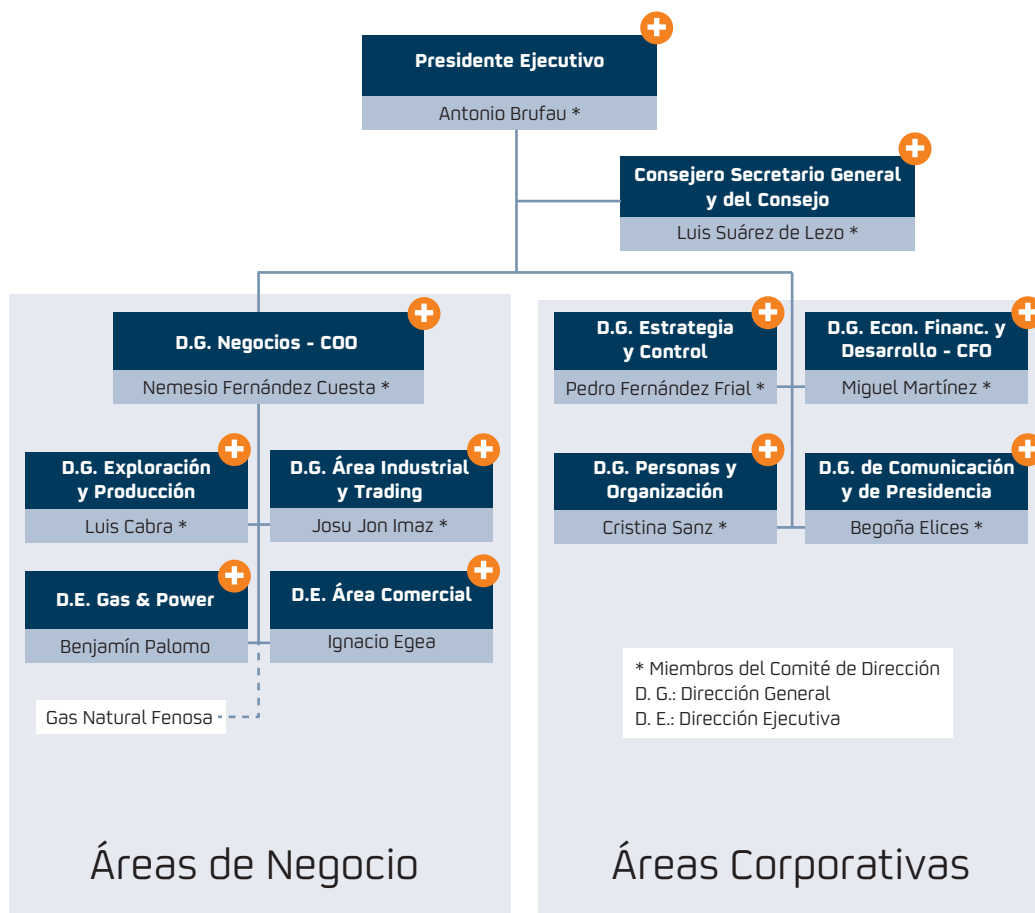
Presidente Ejecutivo
Antonio Brufau *

Consejero Secretario General y del Consejo
Luis Suárez de Lezo *

D.G. Negocios - COO
Nemesio Fernández Cuesta *

D.G. Exploración y Producción
Luis Cabra *

D.G. Área Industrial y Trading
Josu Jon Imaz *

D.E. Gas & Power
Benjamín Palomo

D.E. Área Comercial
Ignacio Egea

Gas Natural Fenosa

D.G. Estrategia y Control
Pedro Fernández Frial *

D.G. Econ. Financ. y Desarrollo - CFO
Miguel Martínez *

D.G. Personas y Organización
Cristina Sanz *

D.G. de Comunicación y de Presidencia
Begoña Elices *

* Miembros del Comité de Dirección
D. G.: Dirección General
D. E.: Dirección Ejecutiva

Áreas de Negocio

Áreas Corporativas